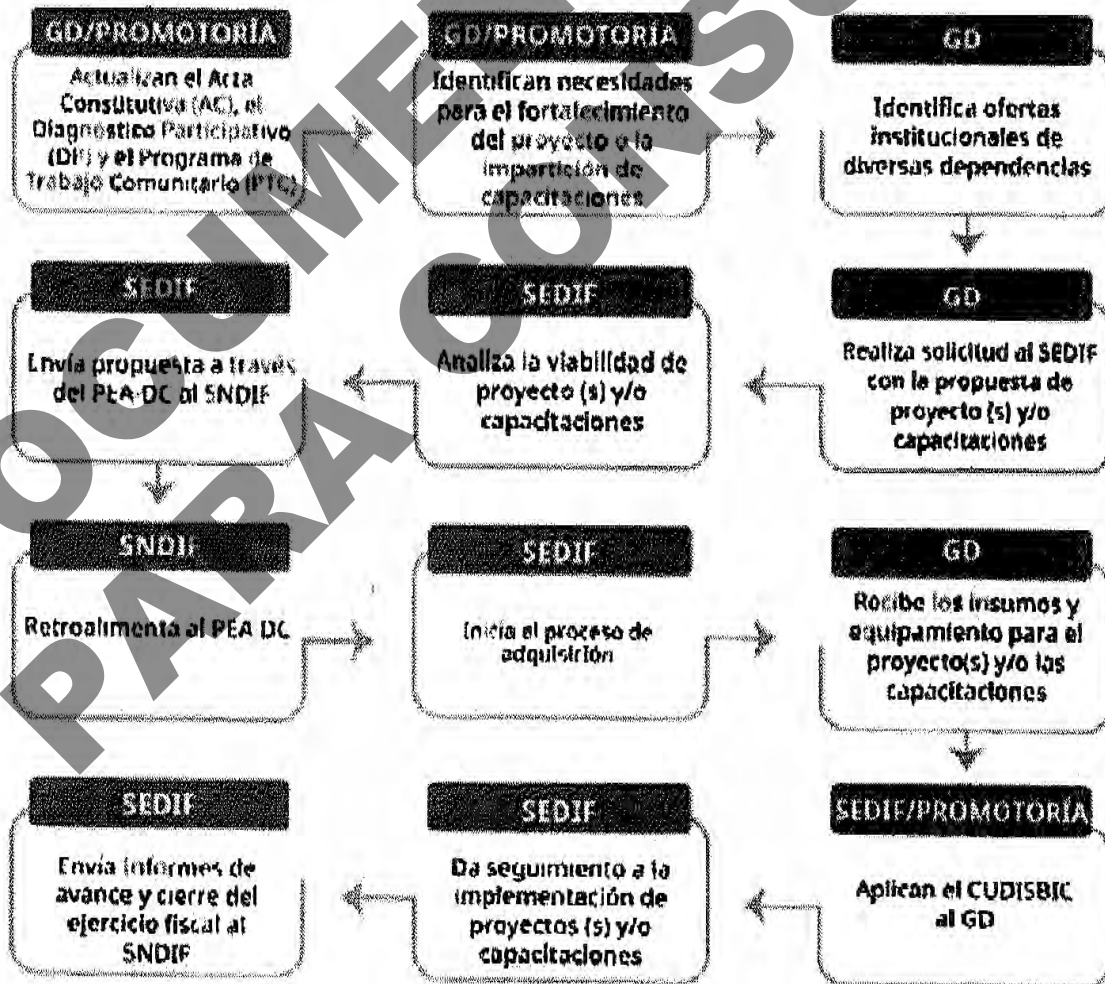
GD/PROMOTORÍA
Actualizan el Acta Constitutiva (AC), el Diagnóstico Participativo (DP) y el Programa de Trabajo Comunitario (PTC)

GD/PROMOTORÍA
Identifican necesidades para el fortalecimiento del proyecto o la impartición de capacitaciones

GD
Identifica ofertas institucionales de diversas dependencias

GD
Realiza solicitud al SEDIF con la propuesta de proyecto (s) y/o capacitaciones

SEDIF
Analiza la viabilidad de proyecto (s) y/o capacitaciones

SEDIF
Envía propuesta a través del PEA-DC al SNDIF

SNDIF
Retroalimenta al PEA DC

SEDIF
Inicia el proceso de adquisición

GD
Recibe los insumos y equipamiento para el proyecto(s) y/o las capacitaciones

SEDIF/PROMOTORÍA
Aplican el CUDISBIC al GD

SEDIF
Da seguimiento a la implementación de proyectos (s) y/o capacitaciones

SEDIF
Envía informes de avance y cierre del ejercicio fiscal al SNDIF

DOCUMENTO PARA CONSULTA